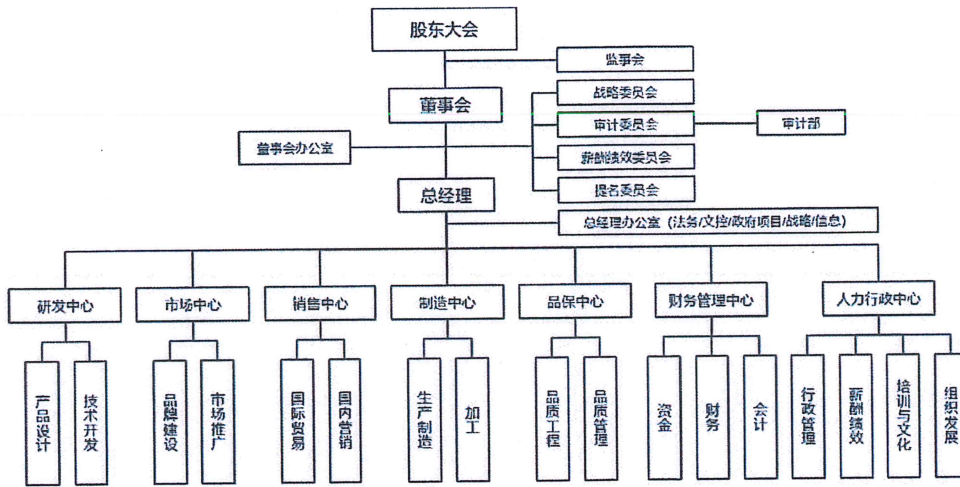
股东大会

监事会

董事会

战略委员会

审计委员会

审计部

董事会办公室

薪酬绩效委员会

提名委员会

总经理

总经理办公室（法务/文控/政府项目/战略/信息）

研发中心

市场中心

销售中心

制造中心

品保中心

财务管理中心

人力行政中心

产品设计

技术开发

品牌建设

市场推广

国际贸易

国内营销

生产制造

加工

品质工程

品质管理

资金

财务

会计

行政管理

薪酬绩效

培训与文化

组织发展